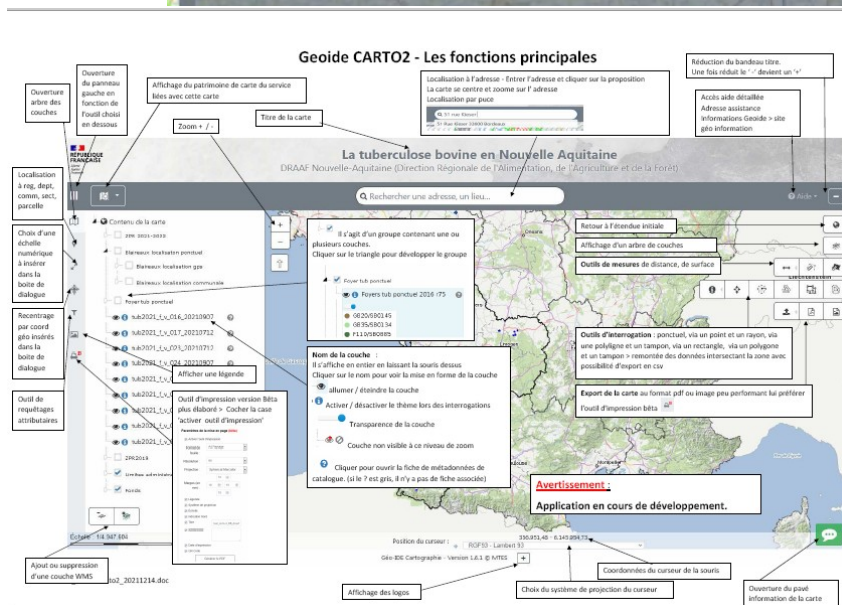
Geoide CARTO2 - Les fonctions principales

Ouverture arbre des couches

Ouverture du panneau gauche en fonction de l'outil choisi en dessous

Affichage du patrimoine de carte du service liées avec cette carte

Zoom + / -

Titre de la carte

Localisation à l'adresse - Entrer l'adresse et cliquer sur la proposition
La carte se centre et zoome sur l' adresse
Localisation par puce

Réduction du bandeau titre.
Une fois réduit le ' -' devient un '+'

Accès aide détaillée
Adresse assistance
Informations Geoide > site géo information

RÉPUBLIQUE FRANÇAISE

La tuberculose bovine en Nouvelle Aquitaine
DRAAF Nouvelle-Aquitaine (Direction Régionale de l'Alimentation, de l'Agriculture et de la Forêt)

Rechercher une adresse, un lieu...

Aide

Localisation à reg, dept, comm, sect, parcelle

Choix d'une échelle numérique à insérer dans la boite de dialogue

Recentrage par coord géo insérés dans la boite de dialogue

Outil de requêtages attributaires

Contenu de la carte
ZPR 2021-2026
Elevages localisation ponctuel
Elevages localisation gps
Elevages localisation communale
Foyer tub ponctuel
tub2021_t_v_016_20210907
tub2021_t_v_017_20210712
tub2021_t_v_023_20210712
tub2021_t_v_024_20210907
ZPR2019
Limites administratives
Fonds

Il s'agit d'un groupe contenant une ou plusieurs couches.
Cliquer sur le triangle pour développer le groupe

Foyer tub ponctuel
Foyers tub ponctuel 2016 r75
0829/S90145
0835/S90134
F119/S80885

Retour à l'étendue initiale

Affichage d'un arbre de couches

Outils de mesures de distance, de surface

Outils d'interrogation : ponctuel, via un point et un rayon, via une polyligne et un tampon, via un rectangle, via un polygone et un tampon > remontée des données intersectant la zone avec possibilité d'export en csv

Export de la carte au format pdf ou image peu performant lui préférer l'outil d'impression bêta

Nom de la couche :
Il s'affiche en entier en laissant la souris dessus
Cliquer sur le nom pour voir la mise en forme de la couche

allumer / éteindre la couche

Activer / désactiver le thème lors des interrogations

Transparence de la couche

Couche non visible à ce niveau de zoom

Cliquer pour ouvrir la fiche de métadonnées de catalogue. (si le ? est gris, il n'y a pas de fiche associée)

Afficher une légende

Outil d'impression version Bêta plus élaboré > Cocher la case 'activer outil d'impression'

Avertissement :
Application en cours de développement.

Échelle : 1/4 367 184

Position du curseur : RGF93 - Lambert 93 336 951,45 - 6 145 894,73

Géo-IDE Cartographie - Version 1.6.1 © MTES

Ajout ou suppression d'une couche WMS

lo2_20211214.doc

Affichage des logos

Choix du système de projection du curseur

Coordonnées du curseur de la souris

Ouverture du pavé information de la carte